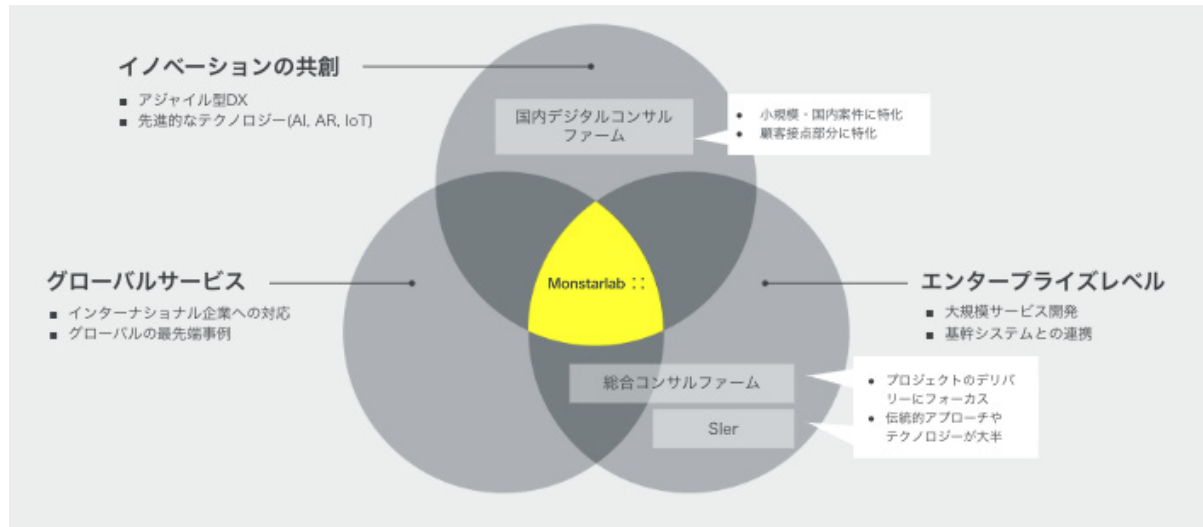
イノベーションの共創
■ アジャイル型DX
■ 先進的なテクノロジー(AI, AR, IoT)

国内デジタルコンサルファーム

• 小規模・国内案件に特化
• 顧客接点部分に特化

グローバルサービス
■ インターナショナル企業への対応
■ グローバルの最先端事例

Monstarlab

エンタープライズレベル
■ 大規模サービス開発
■ 基幹システムとの連携

総合コンサルファーム

SIer

• プロジェクトのデリバリーにフォーカス
• 伝統的アプローチやテクノロジーが大半